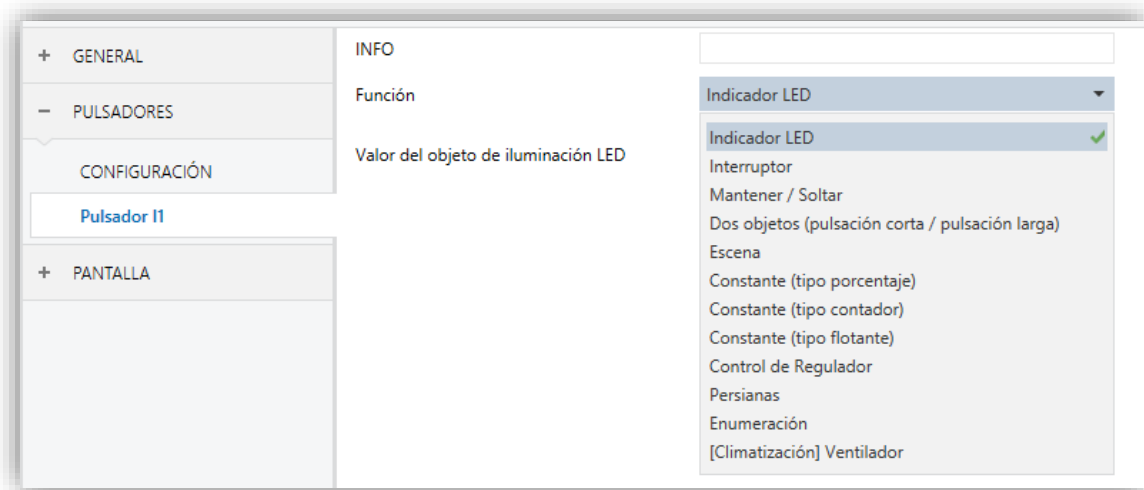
+ GENERAL

− PULSADORES

CONFIGURACIÓN

Pulsador I1

+ PANTALLA

INFO

Función

Indicador LED

Valor del objeto de iluminación LED

Indicador LED

Interruptor

Mantener / Soltar

Dos objetos (pulsación corta / pulsación larga)

Escena

Constante (tipo porcentaje)

Constante (tipo contador)

Constante (tipo flotante)

Control de Regulador

Persianas

Enumeración

[Climatización] Ventilador